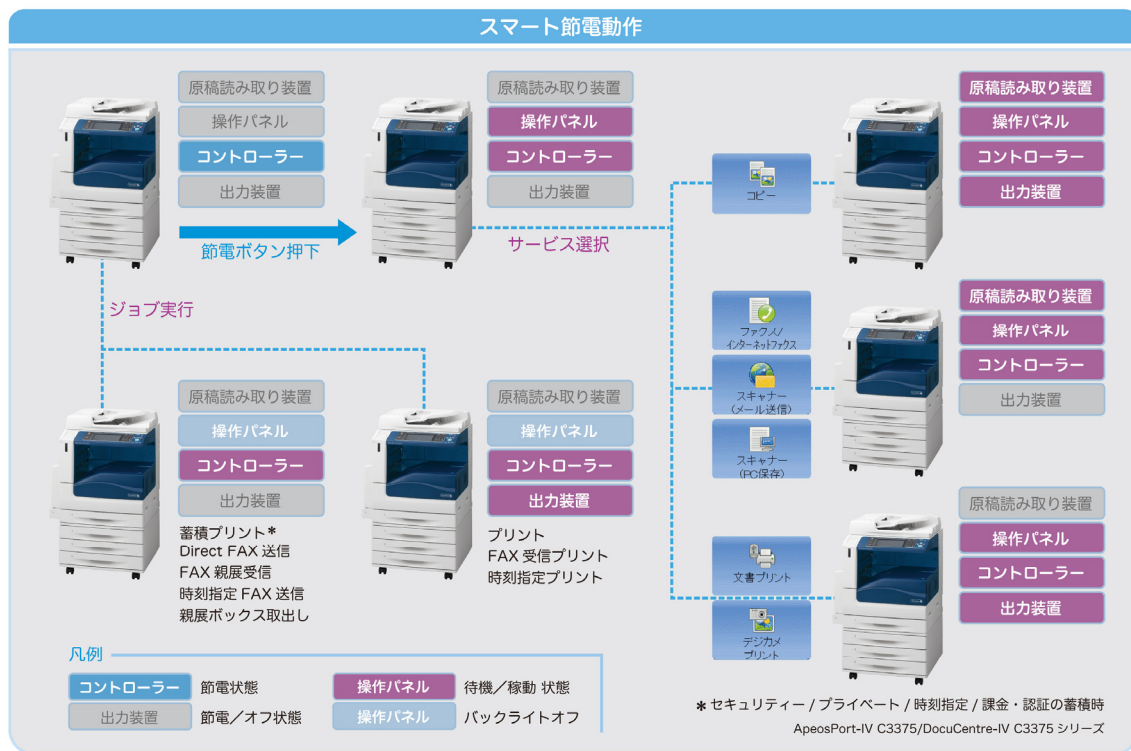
スマート節電動作

原稿読み取り装置
操作パネル
コントローラー
出力装置

節電ボタン押下

原稿読み取り装置
操作パネル
コントローラー
出力装置

サービス選択

コピー

原稿読み取り装置
操作パネル
コントローラー
出力装置

ファクス/インターネットファクス
スキャナー(メール送信)
スキャナー(PC保存)

原稿読み取り装置
操作パネル
コントローラー
出力装置

ジョブ実行

原稿読み取り装置
操作パネル
コントローラー
出力装置

蓄積プリント*
Direct FAX 送信
FAX 親展受信
時刻指定 FAX 送信
親展ボックス取出し

原稿読み取り装置
操作パネル
コントローラー
出力装置

プリント
FAX 受信プリント
時刻指定プリント

文書プリント
デジカメプリント

原稿読み取り装置
操作パネル
コントローラー
出力装置

凡例
コントローラー 節電状態
出力装置 節電／オフ状態
操作パネル 待機／稼動 状態
操作パネル バックライトオフ

* セキュリティー / プライベート / 時刻指定 / 課金・認証の蓄積時
ApeosPort-IV C3375/DocuCentre-IV C3375 シリーズ